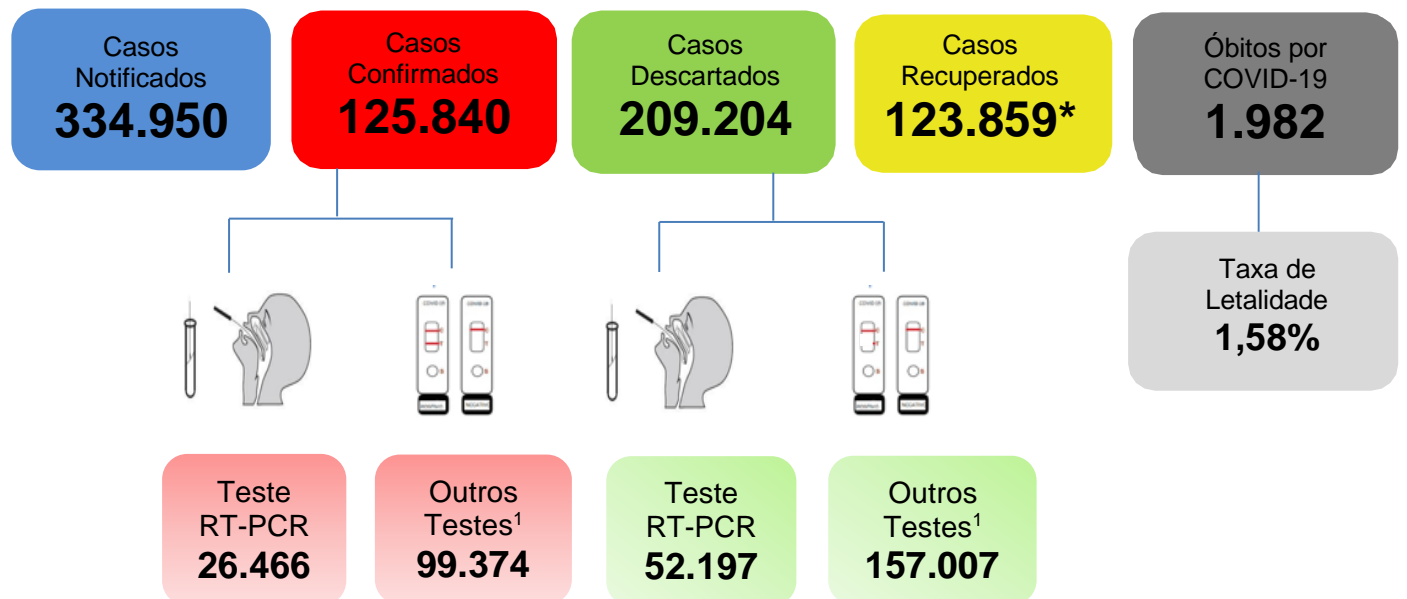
Casos Notificados
334.950

Casos Confirmados
125.840

Casos Descartados
209.204

Casos Recuperados
123.859*

Óbitos por COVID-19
1.982

Taxa de Letalidade
1,58%

COVID-19
COVID-19
POSITIVO
NEGATIVO

COVID-19
COVID-19
POSITIVO
NEGATIVO

Teste RT-PCR
26.466

Outros Testes$^1$
99.374

Teste RT-PCR
52.197

Outros Testes$^1$
157.007